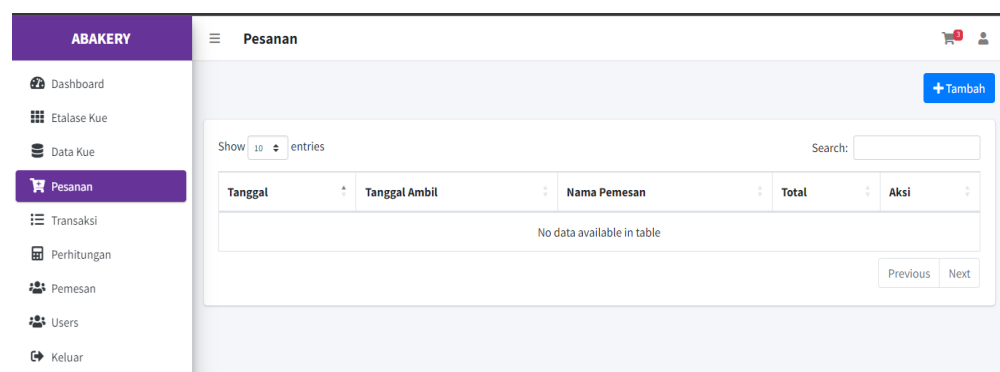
ABAKERY

Dashboard
Etalase Kue
Data Kue
Pesanan
Transaksi
Perhitungan
Pemesan
Users
Keluar

Pesanan

3

+ Tambah

Show 10 entries

Search:

| Tanggal | Tanggal Ambil | Nama Pemesan | Total | Aksi |
|---|---|---|---|---|
| No data available in table | | | | |

Previous Next